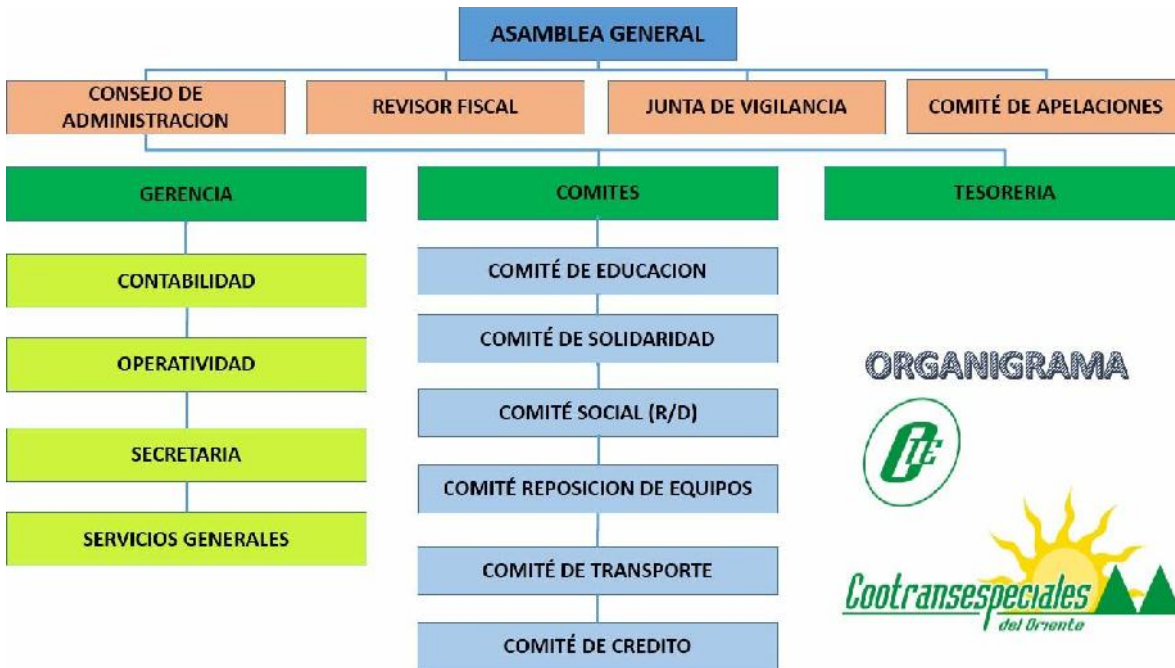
ASAMBLEA GENERAL

CONSEJO DE ADMINISTRACION

REVISOR FISCAL

JUNTA DE VIGILANCIA

COMITÉ DE APELACIONES

GERENCIA

COMITES

TESORERIA

CONTABILIDAD

OPERATIVIDAD

SECRETARIA

SERVICIOS GENERALES

COMITÉ DE EDUCACION

COMITÉ DE SOLIDARIDAD

COMITÉ SOCIAL (R/D)

COMITÉ REPOSICION DE EQUIPOS

COMITÉ DE TRANSPORTE

COMITÉ DE CREDITO

ORGANIGRAMA

Cootransespeciales del Oriente